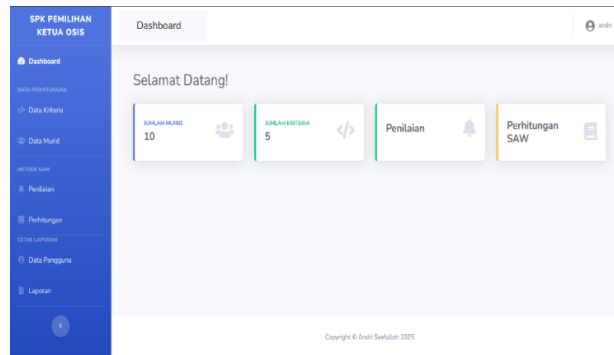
SPK PEMILIHAN KETUA OSIS

Dashboard

DATA PERHITUNGAN

Data Kriteria

Data Murid

METODE SAW

Penilaian

Perhitungan

CETAK LAPORAN

Data Pengguna

Laporan

Dashboard

andri

Selamat Datang!

JUMLAH MURID
10

JUMLAH KRITERIA
5

Penilaian

Perhitungan SAW

Copyright © Andri Saefulloh 2025